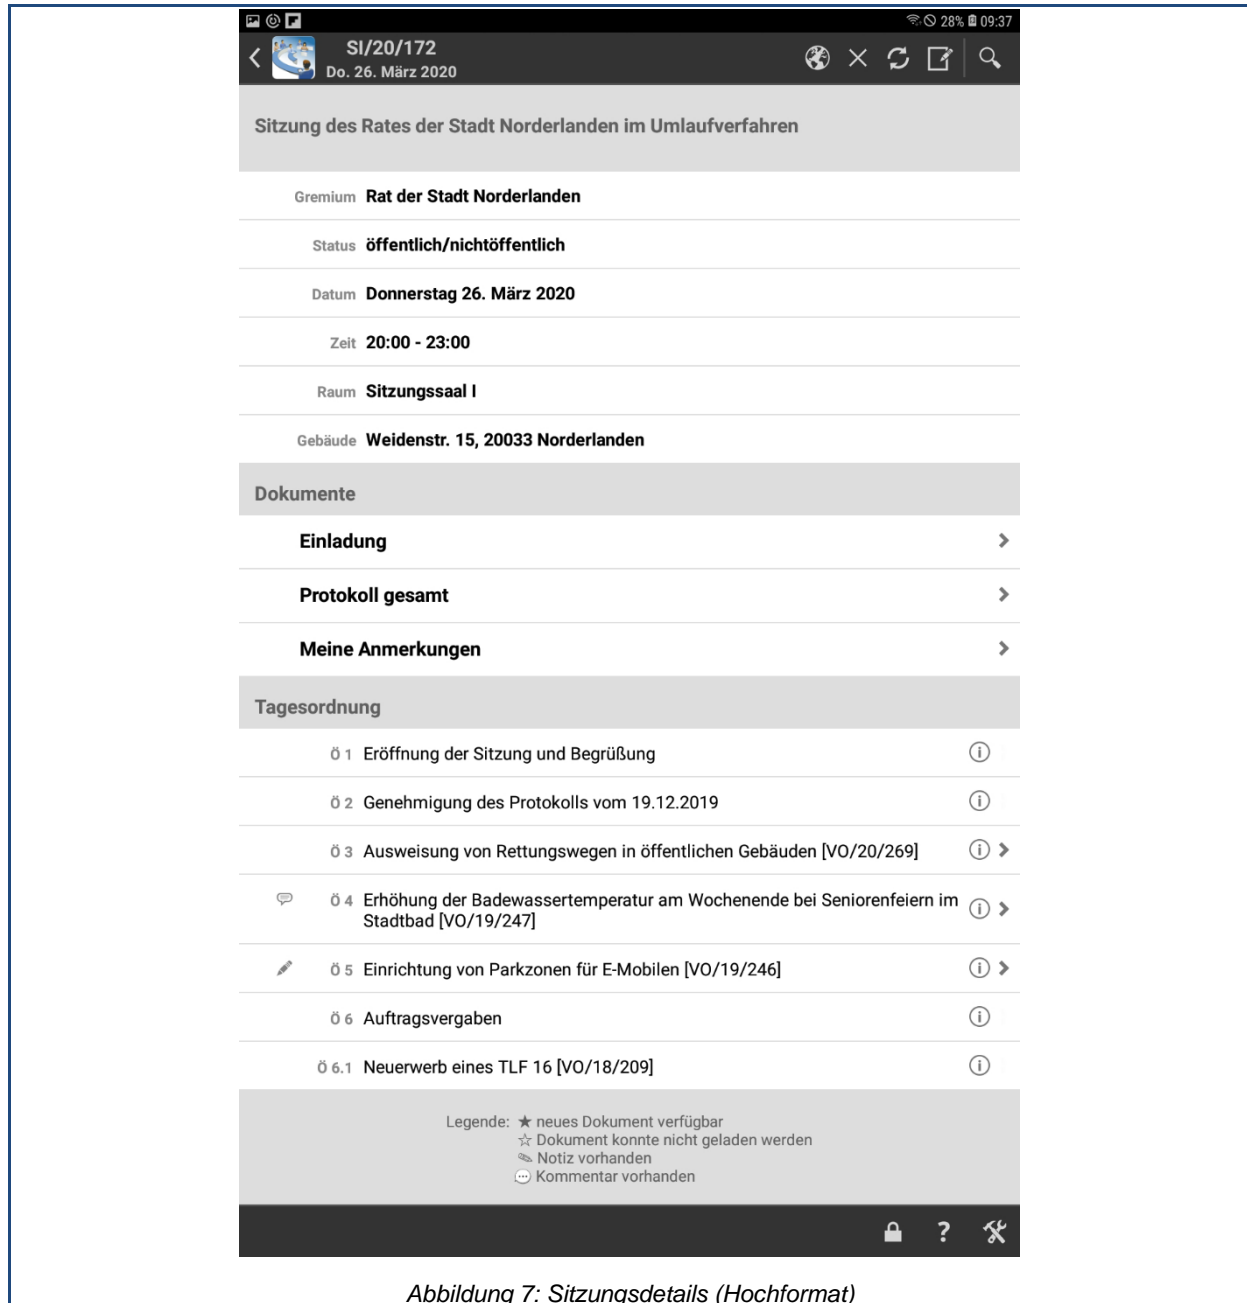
28% 09:37

SI/20/172
Do. 26. März 2020

Sitzung des Rates der Stadt Norderlanden im Umlaufverfahren

Gremium Rat der Stadt Norderlanden

Status öffentlich/nichtöffentlich

Datum Donnerstag 26. März 2020

Zeit 20:00 - 23:00

Raum Sitzungssaal I

Gebäude Weidenstr. 15, 20033 Norderlanden

Dokumente

Einladung

Protokoll gesamt

Meine Anmerkungen

Tagesordnung

Ö 1 Eröffnung der Sitzung und Begrüßung

Ö 2 Genehmigung des Protokolls vom 19.12.2019

Ö 3 Ausweisung von Rettungswegen in öffentlichen Gebäuden [VO/20/269]

Ö 4 Erhöhung der Badewassertemperatur am Wochenende bei Seniorenfeiern im Stadtbad [VO/19/247]

Ö 5 Einrichtung von Parkzonen für E-Mobilen [VO/19/246]

Ö 6 Auftragsvergaben

Ö 6.1 Neuerwerb eines TLF 16 [VO/18/209]

Legende: ★ neues Dokument verfügbar
☆ Dokument konnte nicht geladen werden
Notiz vorhanden
Kommentar vorhanden

?

Abbildung 7: Sitzungsdetails (Hochformat)